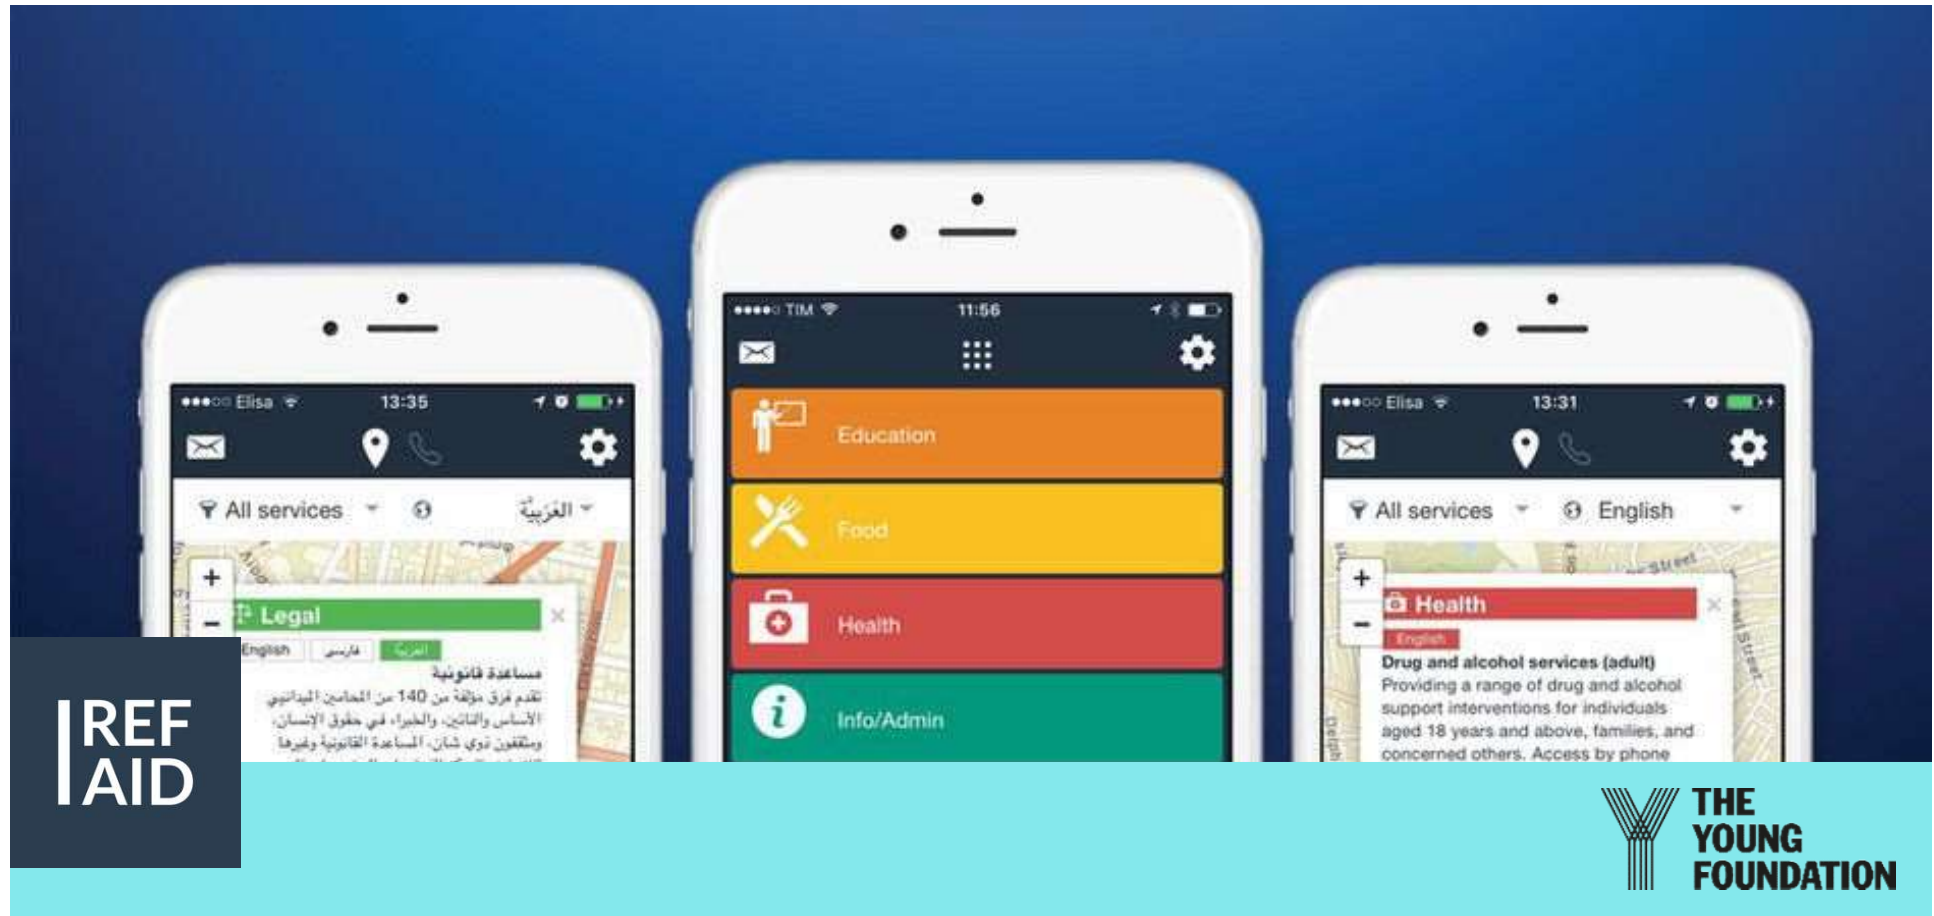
●●●○○ Elisa 13:35

All services

العَرَبِيَّة

+

−

Legal

English فارسی العربية

مساعدة قانونية

تقدم فرق مؤلفة من 140 من المحامين الميدانيين الأساس والثانين، والخبراء في حقوق الإنسان، ومثقفون ذوي شأن، المساعدة القانونية وغيرها

●●●●○ TIM 11:56

Education

Food

Health

Info/Admin

●●●○○ Elisa 13:31

All services

English

+

−

Health

English

Drug and alcohol services (adult)

Providing a range of drug and alcohol support interventions for individuals aged 18 years and above, families, and concerned others. Access by phone

REF AID

THE YOUNG FOUNDATION